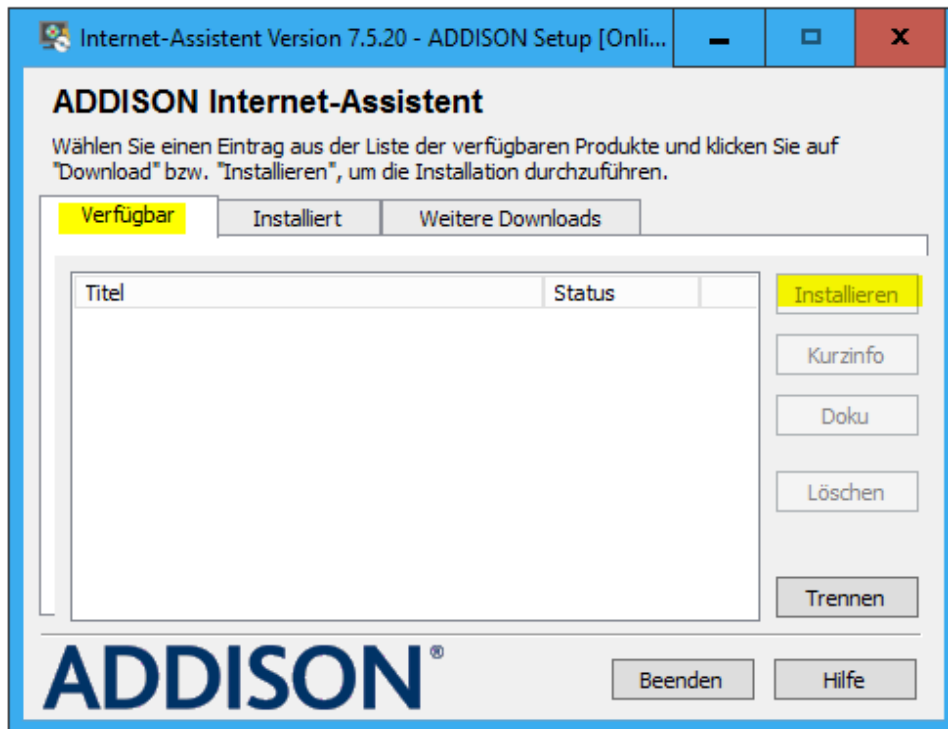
Internet-Assistent Version 7.5.20 - ADDISON Setup [Onli...

ADDISON Internet-Assistent

Wählen Sie einen Eintrag aus der Liste der verfügbaren Produkte und klicken Sie auf "Download" bzw. "Installieren", um die Installation durchzuführen.

Verfügbar | Installiert | Weitere Downloads

| Titel | Status |
|---|---|

Installieren

Kurzinfo

Doku

Löschen

Trennen

ADDISON®

Beenden

Hilfe